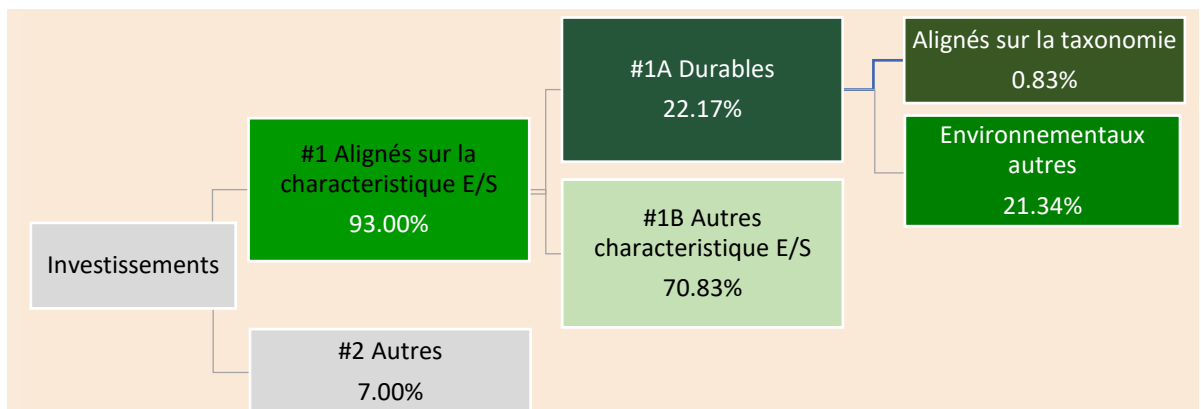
Investissements

#1 Alignés sur la characteristique E/S
93.00%

#2 Autres
7.00%

#1A Durables
22.17%

#1B Autres characteristique E/S
70.83%

Alignés sur la taxonomie
0.83%

Environnementaux autres
21.34%